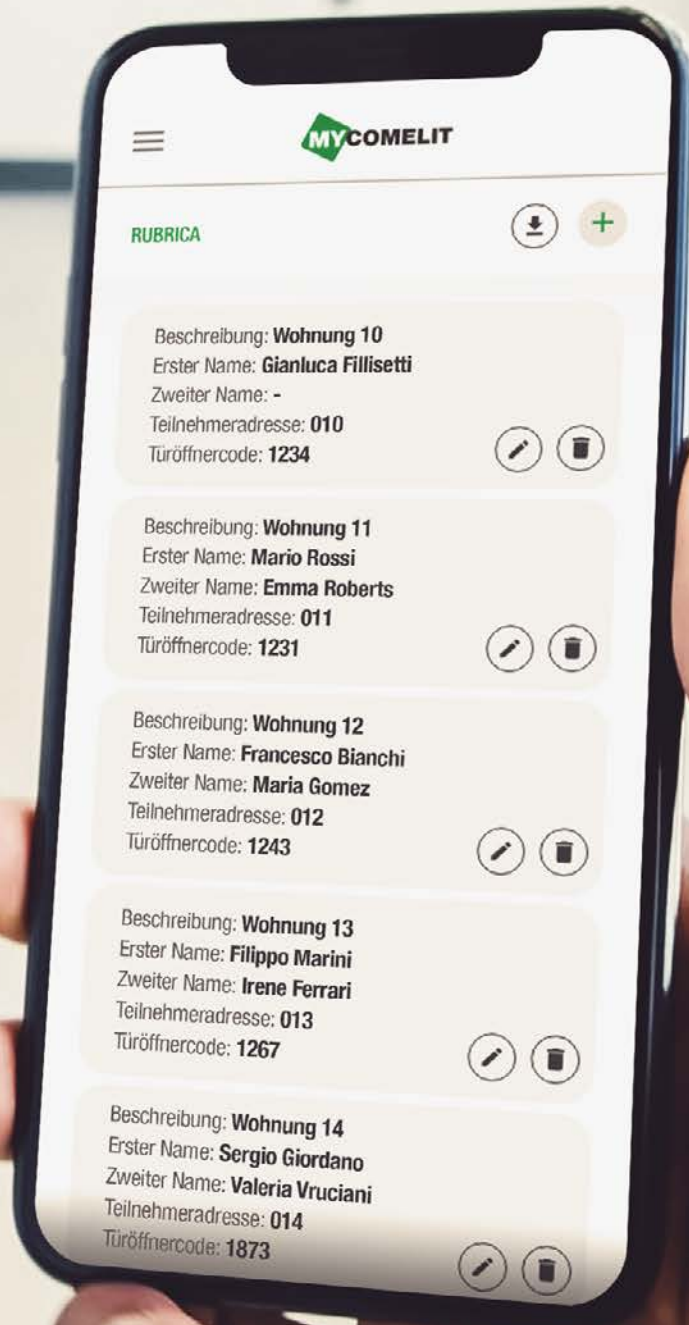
MYCOMELIT

RUBRICA

Beschreibung: Wohnung 10
Erster Name: Gianluca Fillisetti
Zweiter Name: -
Teilnehmeradresse: 010
Türöffnercode: 1234

Beschreibung: Wohnung 11
Erster Name: Mario Rossi
Zweiter Name: Emma Roberts
Teilnehmeradresse: 011
Türöffnercode: 1231

Beschreibung: Wohnung 12
Erster Name: Francesco Bianchi
Zweiter Name: Maria Gomez
Teilnehmeradresse: 012
Türöffnercode: 1243

Beschreibung: Wohnung 13
Erster Name: Filippo Marini
Zweiter Name: Irene Ferrari
Teilnehmeradresse: 013
Türöffnercode: 1267

Beschreibung: Wohnung 14
Erster Name: Sergio Giordano
Zweiter Name: Valeria Vruciani
Teilnehmeradresse: 014
Türöffnercode: 1873